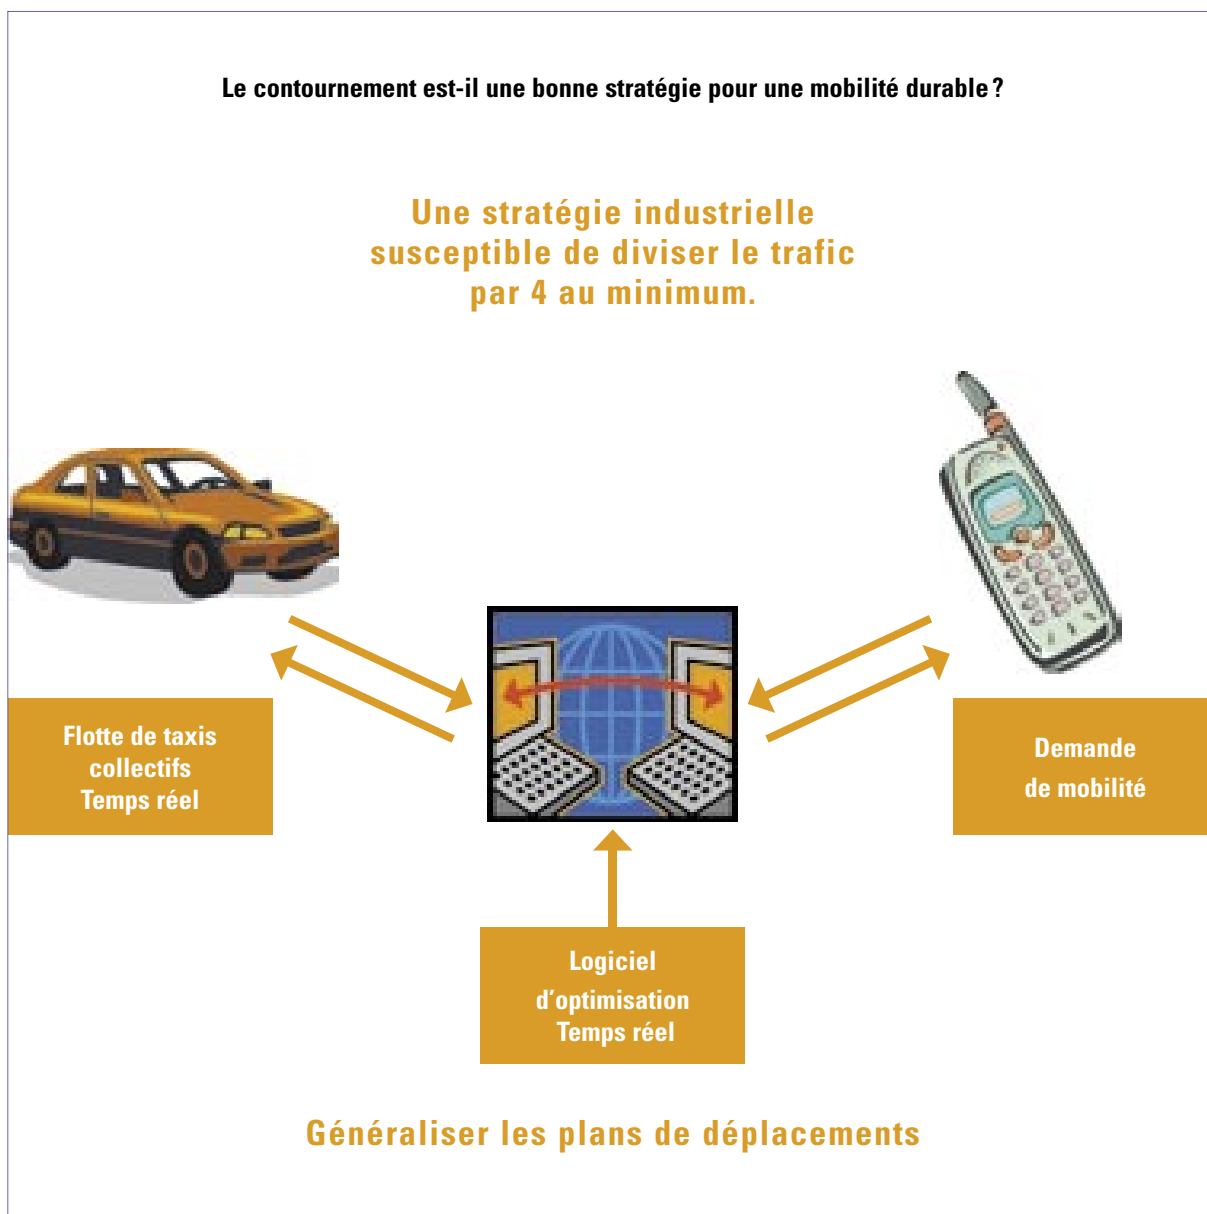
Le contournement est-il une bonne stratégie pour une mobilité durable ?

Une stratégie industrielle susceptible de diviser le trafic par 4 au minimum.

Flotte de taxis collectifs Temps réel

Demande de mobilité

Logiciel d'optimisation Temps réel

Généraliser les plans de déplacements